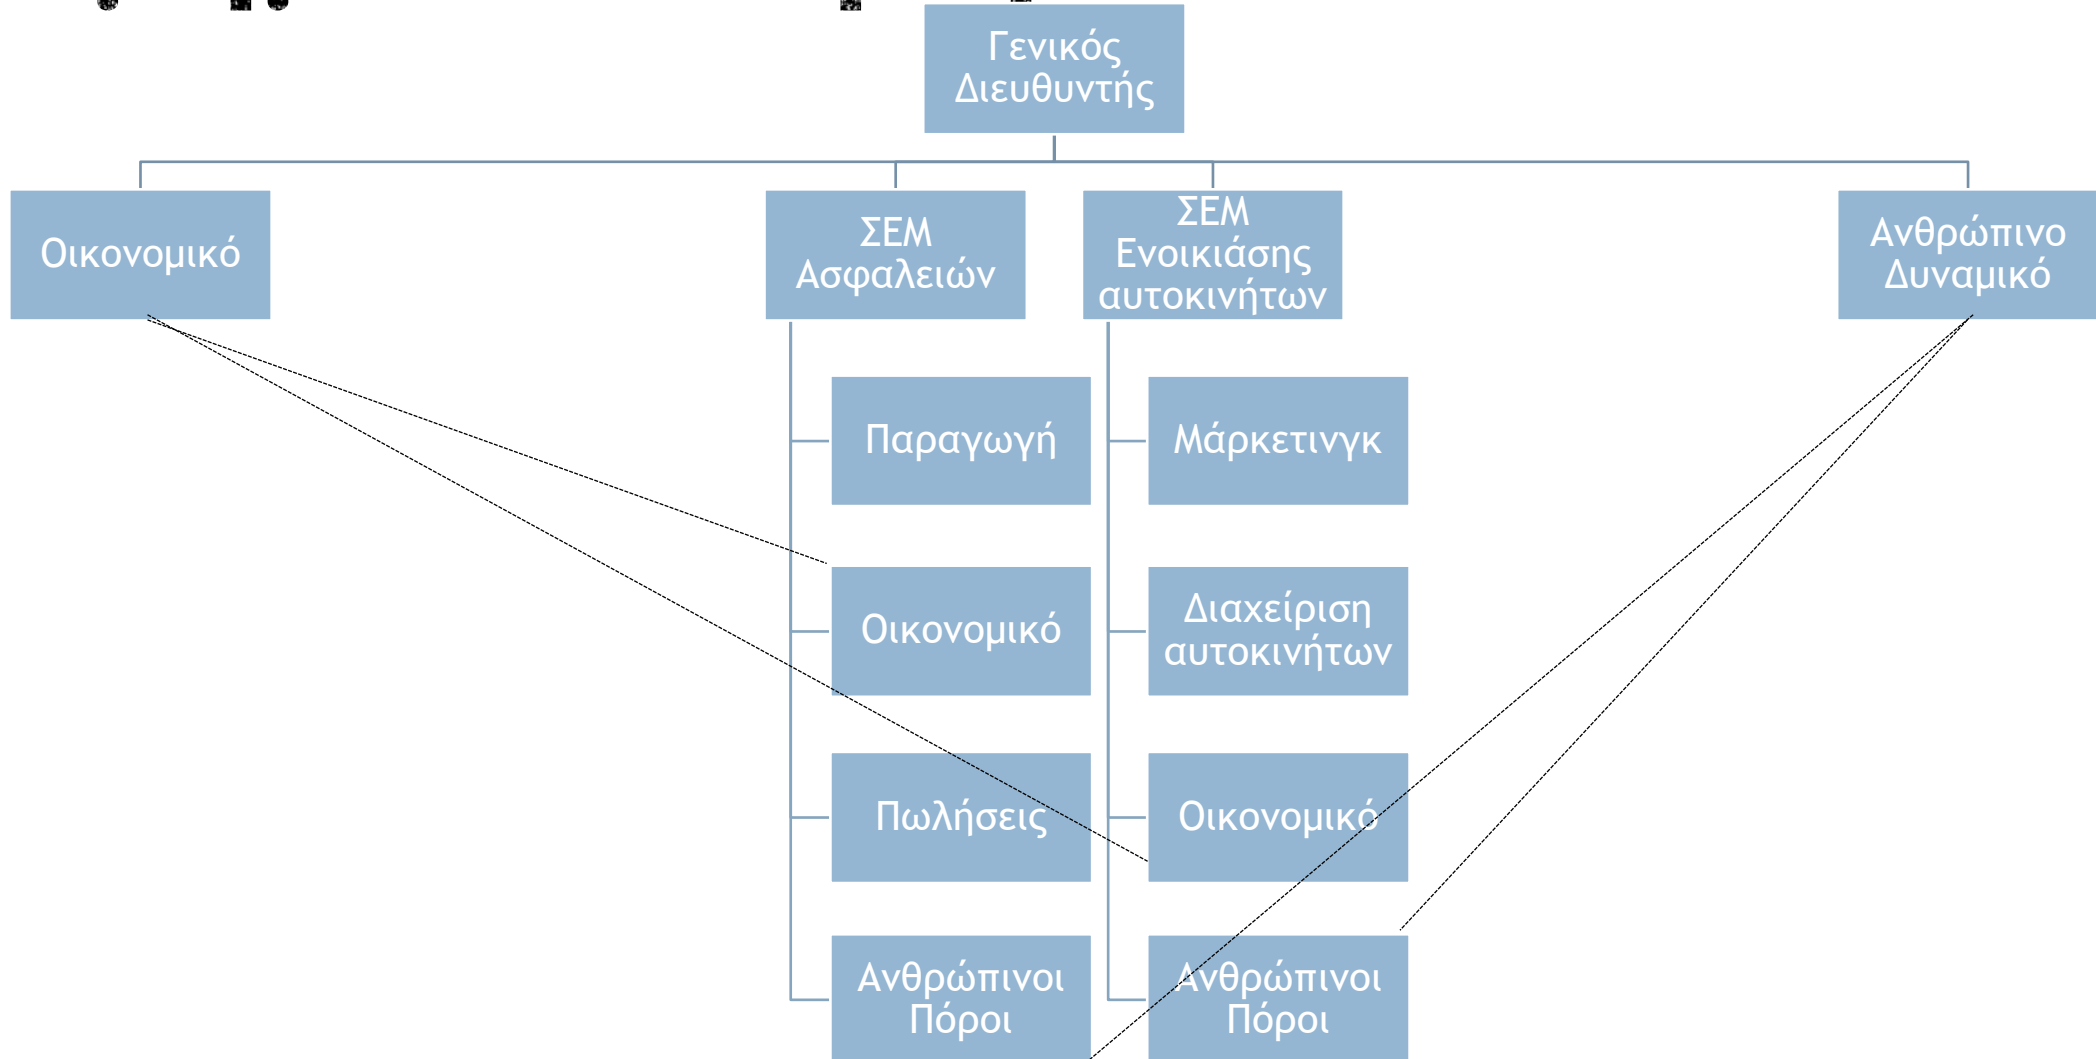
Γενικός Διευθυντής

Οικονομικό

ΣΕΜ Ασφαλειών

ΣΕΜ Ενοικιάσης αυτοκινήτων

Ανθρώπινο Δυναμικό

Παραγωγή

Οικονομικό

Πωλήσεις

Ανθρώπινοι Πόροι

Μάρκετινγκ

Διαχείριση αυτοκινήτων

Οικονομικό

Ανθρώπινοι Πόροι